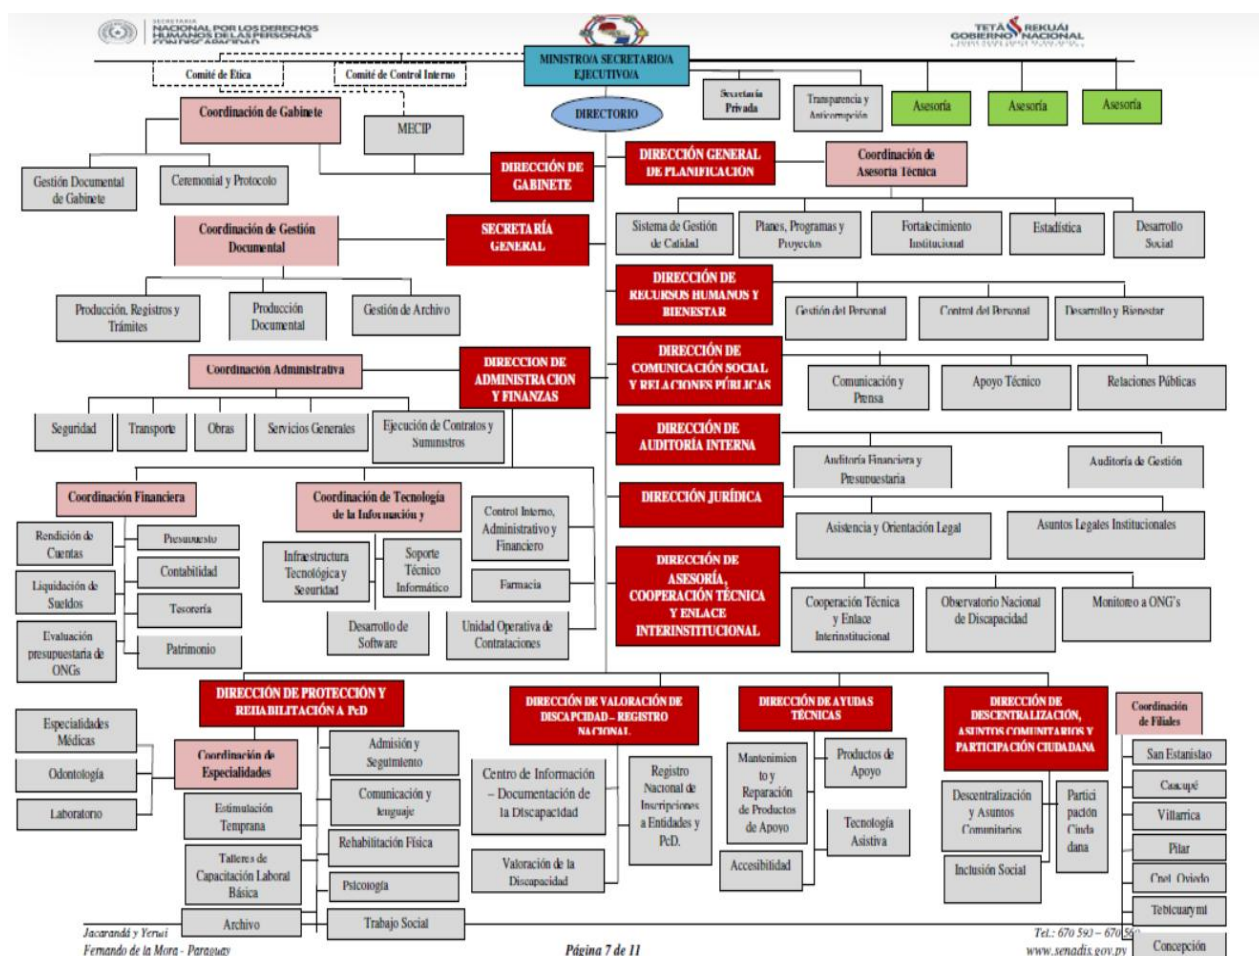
SECRETARÍA NACIONAL POR LOS DERECHOS HUMANOS DE LAS PERSONAS CON DISCAPACIDAD

TETÃ REKUÁI GOBIERNO NACIONAL

MINISTRO/A SECRETARIO/A EJECUTIVO/A

Comité de Ética

Comité de Control Interno

Secretaría Privada

Transparencia y Anticorrupción

Asesoría

Asesoría

Asesoría

DIRECTORIO

Coordinación de Gabinete

MECIP

Gestión Documental de Gabinete

Ceremonial y Protocolo

DIRECCIÓN DE GABINETE

DIRECCIÓN GENERAL DE PLANIFICACIÓN

Coordinación de Asesoría Técnica

Sistema de Gestión de Calidad

Planes, Programas y Proyectos

Fortalecimiento Institucional

Estadística

Desarrollo Social

Coordinación de Gestión Documental

SECRETARÍA GENERAL

Producción, Registros y Trámites

Producción Documental

Gestión de Archivo

DIRECCIÓN DE RECURSOS HUMANOS Y BIENESTAR

Gestión del Personal

Control del Personal

Desarrollo y Bienestar

Coordinación Administrativa

DIRECCION DE ADMINISTRACION Y FINANZAS

DIRECCIÓN DE COMUNICACIÓN SOCIAL Y RELACIONES PÚBLICAS

Comunicación y Prensa

Apoyo Técnico

Relaciones Públicas

Seguridad

Transporte

Obras

Servicios Generales

Ejecución de Contratos y Suministros

DIRECCIÓN DE AUDITORÍA INTERNA

Auditoría Financiera y Presupuestaria

Auditoría de Gestión

Coordinación Financiera

Coordinación de Tecnología de la Información y

Control Interno, Administrativo y Financiero

DIRECCIÓN JURÍDICA

Asistencia y Orientación Legal

Asuntos Legales Institucionales

Rendición de Cuentas

Presupuesto

Contabilidad

Liquidación de Sueldos

Tesorería

Evaluación presupuestaria de ONGs

Patrimonio

Infraestructura Tecnológica y Seguridad

Soporte Técnico Informático

Farmacia

Desarrollo de Software

Unidad Operativa de Contrataciones

DIRECCIÓN DE ASESORÍA, COOPERACIÓN TÉCNICA Y ENLACE INTERINSTITUCIONAL

Cooperación Técnica y Enlace Interinstitucional

Observatorio Nacional de Discapacidad

Monitoreo a ONG's

DIRECCIÓN DE PROTECCIÓN Y REHABILITACIÓN A PcD

Especialidades Médicas

Odontología

Laboratorio

Coordinación de Especialidades

Admisión y Seguimiento

Comunicación y lenguaje

Rehabilitación Física

Psicología

Trabajo Social

Estimulación Temprana

Talleres de Capacitación Laboral Básica

Archivo

DIRECCIÓN DE VALORACIÓN DE DISCAPCIDAD – REGISTRO NACIONAL

Centro de Información – Documentación de la Discapacidad

Registro Nacional de Inscripciones a Entidades y PcD.

Valoración de la Discapacidad

DIRECCIÓN DE AYUDAS TÉCNICAS

Mantenimiento y Reparación de Productos de Apoyo

Productos de Apoyo

Tecnología Asistiva

Accesibilidad

DIRECCIÓN DE DESCENTRALIZACIÓN, ASUNTOS COMUNITARIOS Y PARTICIPACIÓN CIUDADANA

Descentralización y Asuntos Comunitarios

Participación Ciudadana

Inclusión Social

Coordinación de Filiales

San Estanislao

Caacupé

Villarrica

Pilar

Cnel. Oviedo

Tebicuarymí

Concepción

Jacarandá y Yeruti
Fernando de la Mora - Paraguay

Página 7 de 11

Tel.: 670 593 – 670 5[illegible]
www.senadis.gov.py